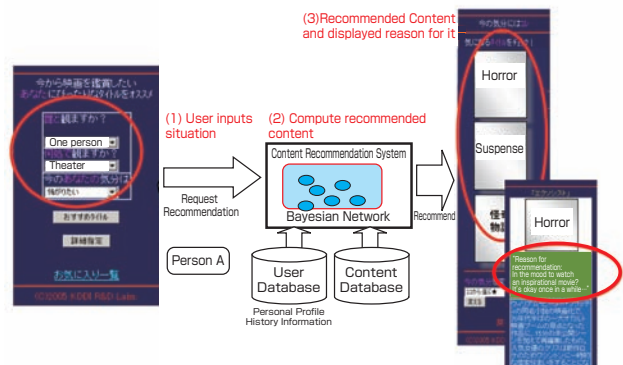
(3)Recommended Content and displayed reason for it

今から映画を鑑賞したい
あなたにぴったりなタイトルをオススメ

誰と観ますか？
One person
どこで観ますか？
Theater
今のあなたの気分は
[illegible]

おすすめタイトル
詳細指定

お気に入り一覧

(C)2005 KDDI R&D Labs

(1) User inputs situation

Request Recommendation

(2) Compute recommended content

Content Recommendation System

Bayesian Network

Person A

User Database

Content Database

Personal Profile History Information

Recommend

今の気分にはコ

Horror

Suspense

怪
物

Horror

"Reason for recommendation:
In the mood to watch an inspirational movie?
It's okay once in a while."

(C)2005 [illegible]